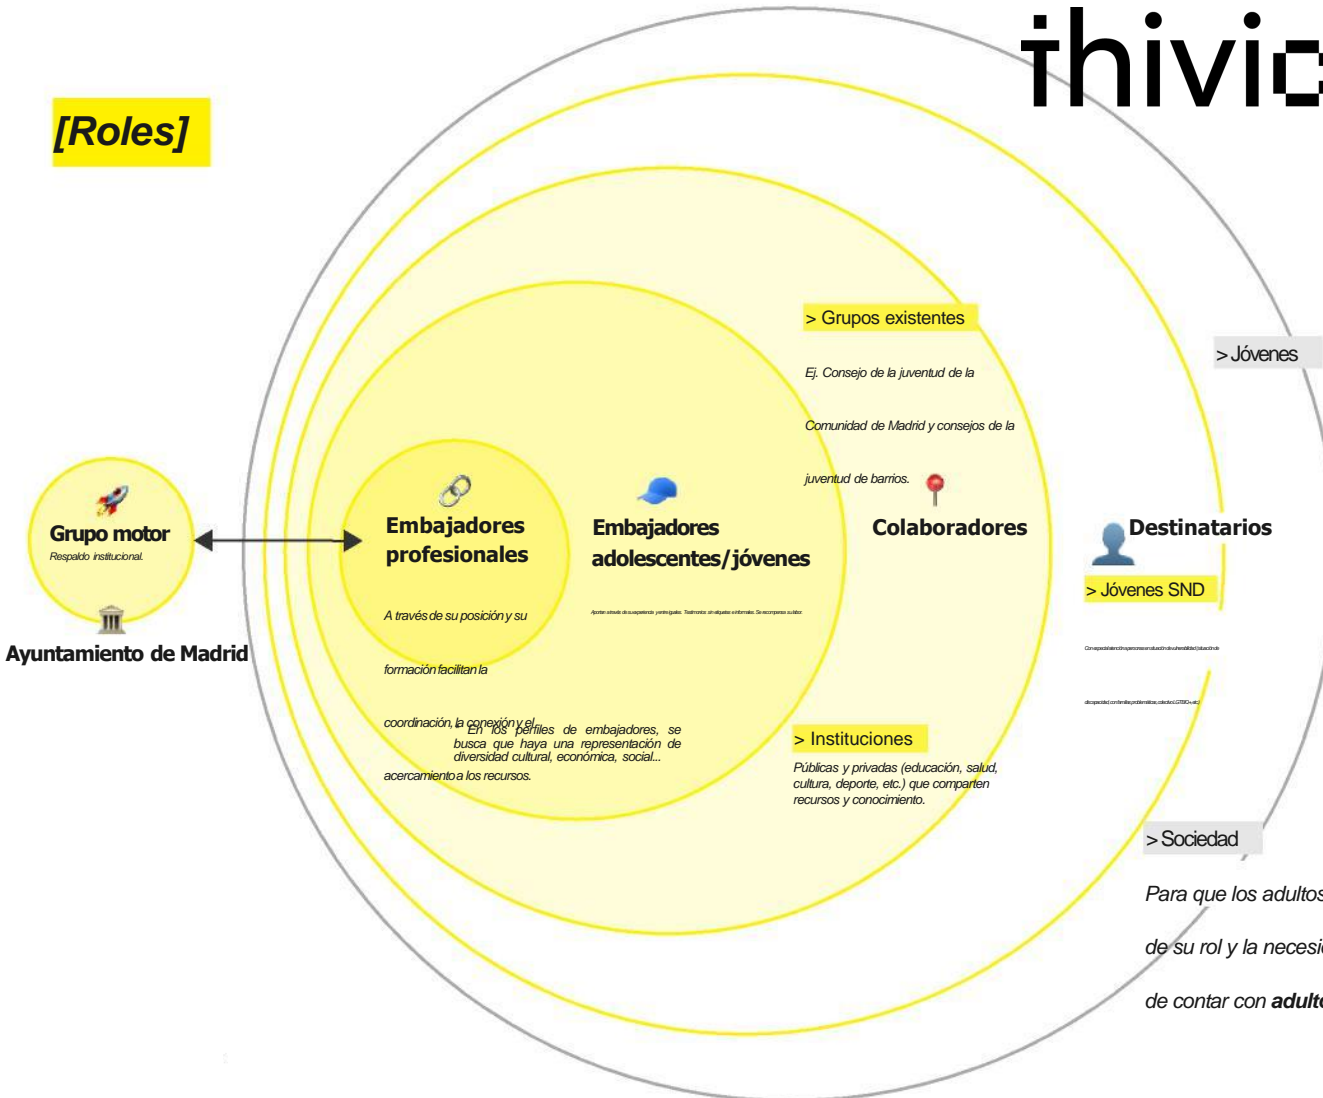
thivic

[Roles]

Grupo motor
Respaldo institucional.

Ayuntamiento de Madrid

Embajadores profesionales

A través de su posición y su formación facilitan la coordinación, la conexión y el acercamiento a los recursos.

En los perfiles de embajadores, se busca que haya una representación de diversidad cultural, económica, social...

Embajadores adolescentes/jóvenes

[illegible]

> Grupos existentes

Ej. Consejo de la juventud de la Comunidad de Madrid y consejos de la juventud de barrios.

Colaboradores

> Instituciones

Públicas y privadas (educación, salud, cultura, deporte, etc.) que comparten recursos y conocimiento.

> Jóvenes

Destinatarios

> Jóvenes SND

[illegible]

> Sociedad

Para que los adultos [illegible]
de su rol y la necesi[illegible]
de contar con adult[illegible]